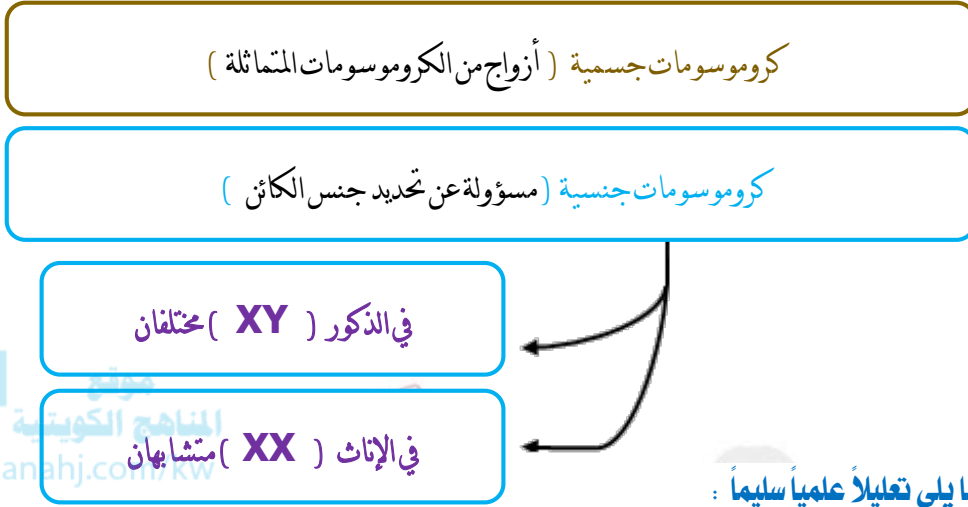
كروموسومات جسمية ( أزواج من الكروموسومات المتماثلة )

كروموسومات جنسية ( مسؤولة عن تحديد جنس الكائن )

في الذكور ( XY ) مختلفان

في الإناث ( XX ) متشابهان

موقع المناهج الكويتية
almanahj.com/kw

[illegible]ا يلي تعليلاً علمياً سليماً :